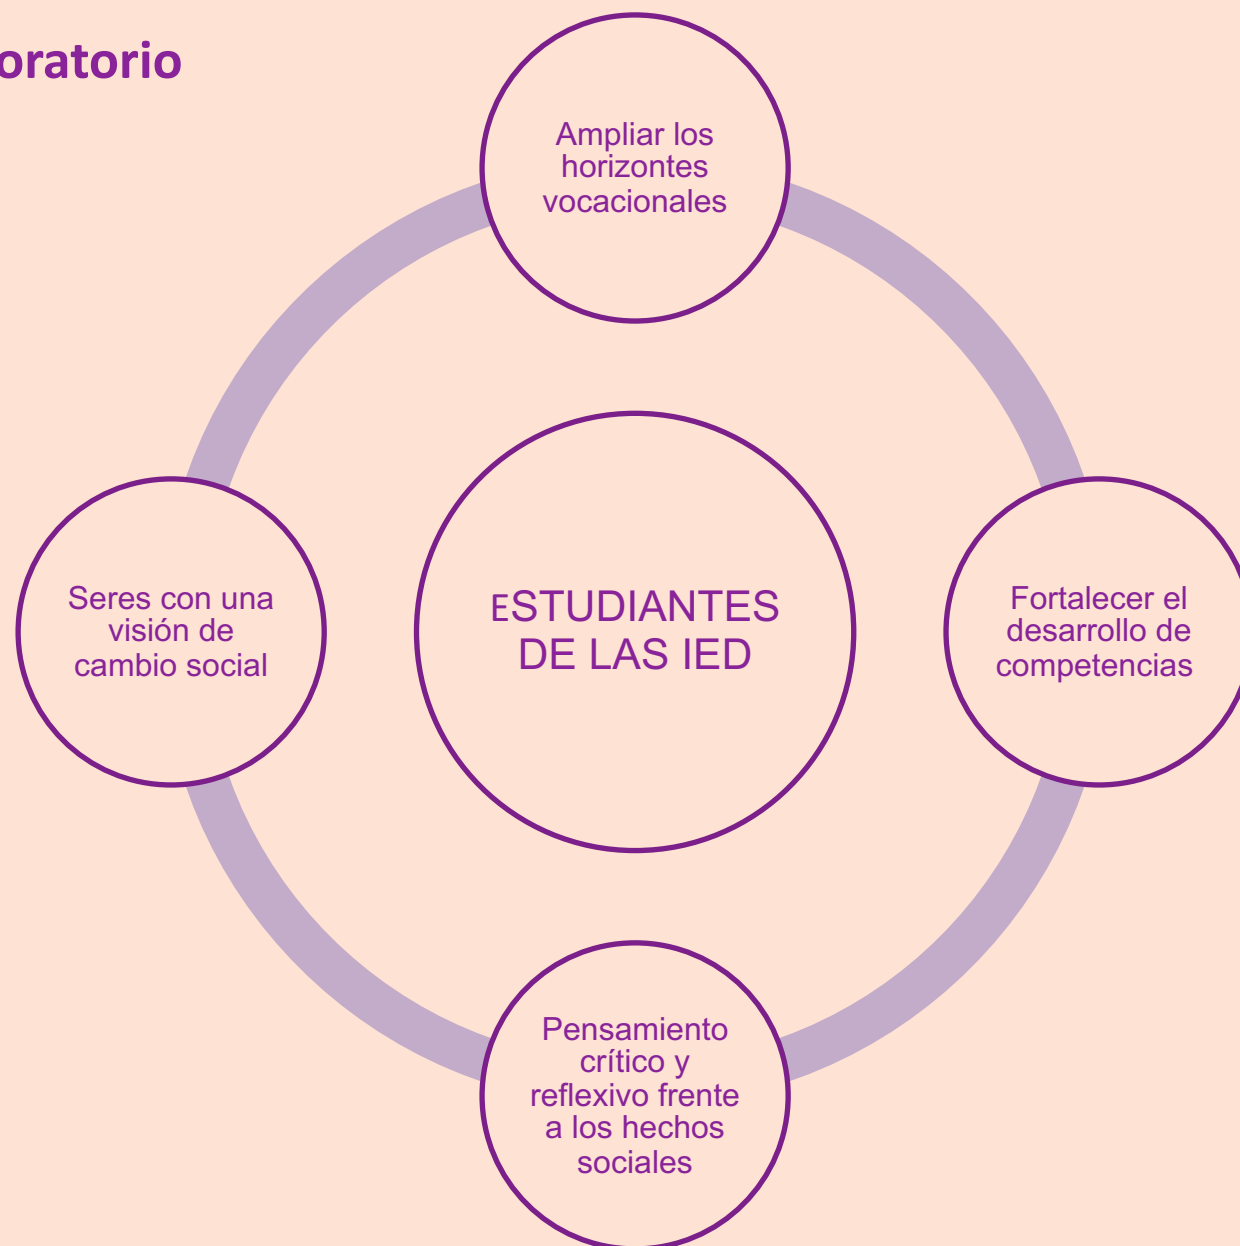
oratorio

Ampliar los horizontes vocacionales

Seres con una visión de cambio social

ESTUDIANTES DE LAS IED

Fortalecer el desarrollo de competencias

Pensamiento crítico y reflexivo frente a los hechos sociales